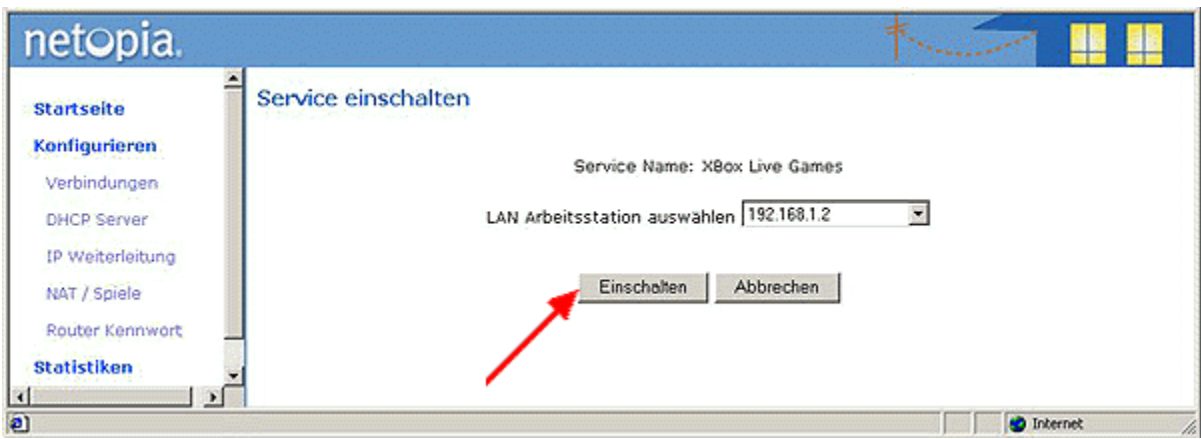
netopia.

Startseite
Konfigurieren
Verbindungen
DHCP Server
IP Weiterleitung
NAT / Spiele
Router Kennwort
Statistiken

Service einschalten

Service Name: XBox Live Games

LAN Arbeitsstation auswählen 192.168.1.2

Einschalten
Abbrechen

Internet